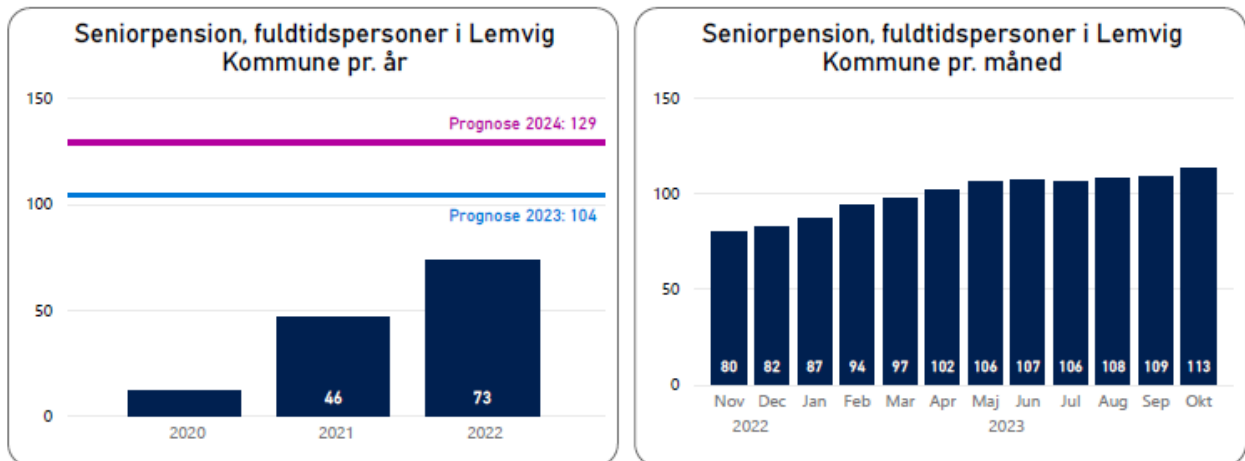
Seniorpension, fuldtidspersoner i Lemvig Kommune pr. år

150
100
50
0

Prognose 2024: 129
Prognose 2023: 104

46
73

2020
2021
2022

Seniorpension, fuldtidspersoner i Lemvig Kommune pr. måned

150
100
50
0

80
82
87
94
97
102
106
107
106
108
109
113

Nov
Dec
Jan
Feb
Mar
Apr
Maj
Jun
Jul
Aug
Sep
Okt
2022
2023